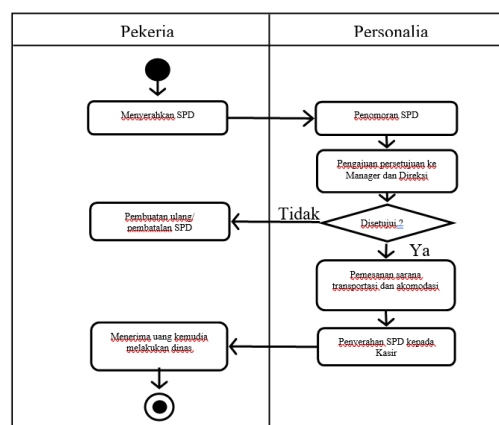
Pekeria

Personalia

Menyerahkan SPD

Penomoran SPD

Pengajuan persetujuan ke Manager dan Direksi

Tidak

Pembuatan ulang/ pembatalan SPD

Disetujui ?

Ya

Pemesanan sarana transportasi dan akomodasi

Menerima uang kemudia melakukan dinas

Penyerahan SPD kepada Kasir